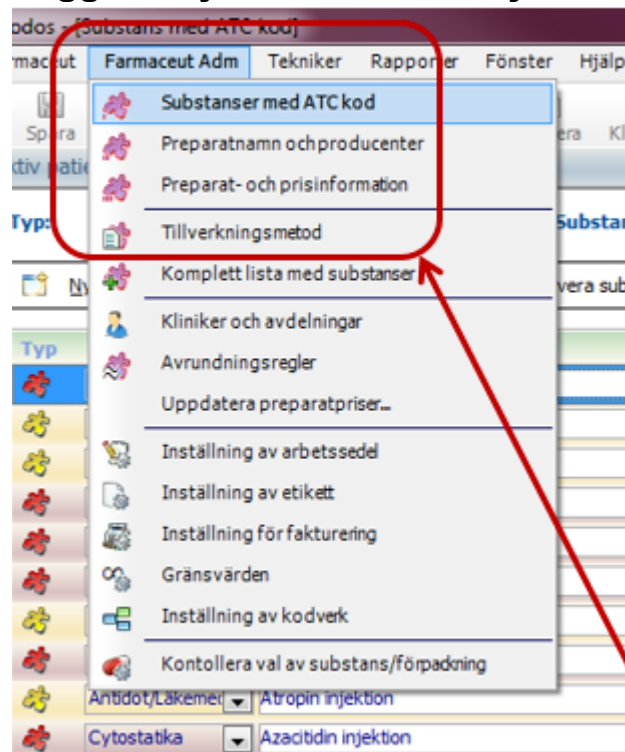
odos - [Substans med ATC kod]

rmaceut Farmaceut Adm Tekniker Rapporter Fönster Hjälp

Spara era Kl

ktiv pati

Typ: Substar

Ny vera sub

Typ

Substanser med ATC kod
Preparatnamn och producenter
Preparat- och prisinformation
Tillverkningsmetod
Komplett lista med substanser
Kliniker och avdelningar
Avrundningsregler
Uppdatera preparatpriser...
Inställning av arbetssedel
Inställning av etikett
Inställning för fakturering
Gränsvärden
Inställning av kodverk
Kontollera val av substans/förpackning

Antidot/Läkemed Atropin injektion
Cytostatika Azacitidin injektion